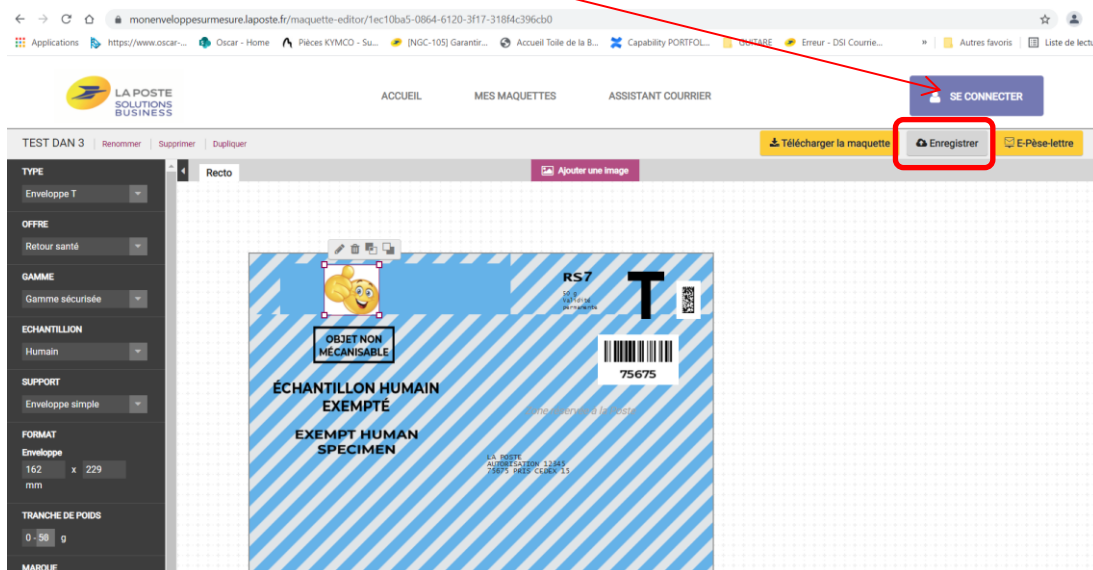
monenveloppesurmesure.laposte.fr/maquette-editor/1ec10ba5-0864-6120-3f17-318f4c396cb0

Applications https://www.oscar-... Oscar - Home Pièces KYMCO - Su... [NGC-105] Garantir... Accueil Toile de la B... Capability PORTFOL... GUITARE Erreur - DSI Courrie... » Autres favoris Liste de lectu

LA POSTE SOLUTIONS BUSINESS

ACCUEIL MES MAQUETTES ASSISTANT COURRIER

SE CONNECTER

TEST DAN 3 Renommer Supprimer Dupliquer

Télécharger la maquette Enregistrer E-Pèse-lettre

TYPE
Enveloppe T

OFFRE
Retour santé

GAMME
Gamme sécurisée

ECHANTILLON
Humain

SUPPORT
Enveloppe simple

FORMAT
Enveloppe
162 x 229
mm

TRANCHE DE POIDS
0 - 50 g

MARQUE

Recto

Ajouter une image

RS7
50 g
Validité
permanente

T

OBJET NON MÉCANISABLE

75675

ÉCHANTILLON HUMAIN EXEMPTÉ

EXEMPT HUMAN SPECIMEN

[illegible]

LA POSTE
AUTORISATION 12345
75675 PARIS CEDEX 15